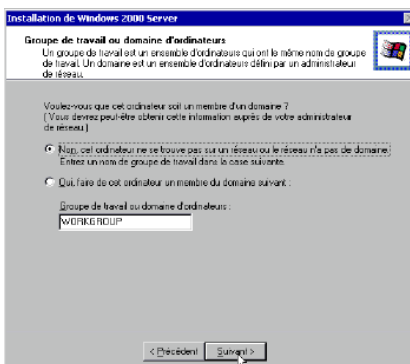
Installation de Windows 2000 Server

Groupe de travail ou domaine d'ordinateurs

Un groupe de travail est un ensemble d'ordinateurs qui ont le même nom de groupe de travail. Un domaine est un ensemble d'ordinateurs défini par un administrateur de réseau.

Voulez-vous que cet ordinateur soit un membre d'un domaine ?
( Vous devrez peut-être obtenir cette information auprès de votre administrateur de réseau.)

Non, cet ordinateur ne se trouve pas sur un réseau ou le réseau n'a pas de domaine. Entrez un nom de groupe de travail dans la case suivante.

Oui, faire de cet ordinateur un membre du domaine suivant :

Groupe de travail ou domaine d'ordinateurs :

WORKGROUP

< Précédent   Suivant >